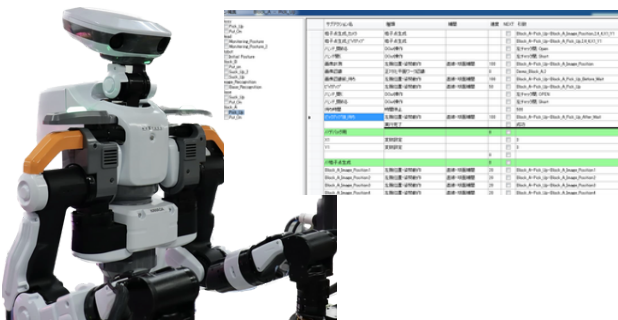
NEXTAGE

| サブクロセス名 | 種類 | 補間 | 速度 | NEXT | 引数 |
|---|---|---|---|---|---|
| 格子点生成_Xから | 格子点生成 | | | | Block_A-Pick_Up-Block_A_Image_Position,24,6,01,Y1 |
| 格子点生成_Yから | 格子点生成 | | | | Block_A-Pick_Up-Block_A_Pick_Up,24,6,01,Y1 |
| ハンド_開ける | DOut操作 | | | | 右チャック開 Open |
| ハンド閉 | DOut操作 | | | | 右チャック閉 Short |
| 画像処理 | 生成位置へ姿勢動作 | 直線+関節補間 | 100 | | Block_A-Pick_Up-Block_A_Image_Position |
| 画像認識 | | | 0 | | Demo_Block_A,1 |
| 画像認識後_移動 | 生成位置へ姿勢動作 | 直線+関節補間 | 100 | | Block_A-Pick_Up-Block_A_Pick_Up_Before_Wait |
| ピックアップ | 生成位置へ姿勢動作 | 直線+関節補間 | 50 | | Block_A-Pick_Up-Block_A_Pick_Up |
| ハンド_閉じる | DOut操作 | | | | 右チャック閉 OPEN |
| ハンド_開ける | DOut操作 | | | | 右チャック閉 Short |
| ピックアップ後_移動 | 生成位置へ姿勢動作 | 直線+関節補間 | 100 | | Block_A-Pick_Up-Block_A_Pick_Up_After_Wait |
| | 繰り返し | | | | |
| パラメータ | | | 0 | | |
| X1 | 変数設定 | | | | X |
| Y1 | 変数設定 | | | | Y |
| 格子点生成 | | | 0 | | |
| Block_A_Image_Position1 | 生成位置へ姿勢動作 | 直線+関節補間 | 30 | | Block_A-Pick_Up-Block_A_Image_Position1 |
| Block_A_Image_Position2 | 生成位置へ姿勢動作 | 直線+関節補間 | 30 | | Block_A-Pick_Up-Block_A_Image_Position2 |
| Block_A_Image_Position3 | 生成位置へ姿勢動作 | 直線+関節補間 | 30 | | Block_A-Pick_Up-Block_A_Image_Position3 |
| Block_A_Image_Position4 | 生成位置へ姿勢動作 | 直線+関節補間 | 30 | | Block_A-Pick_Up-Block_A_Image_Position4 |

Pick_Up
Monitoring_Posture
Monitoring_Posture_2
Initial_Posture
Put_on
Suck_Up
Image_Recognition
Pick_Up
Put_On